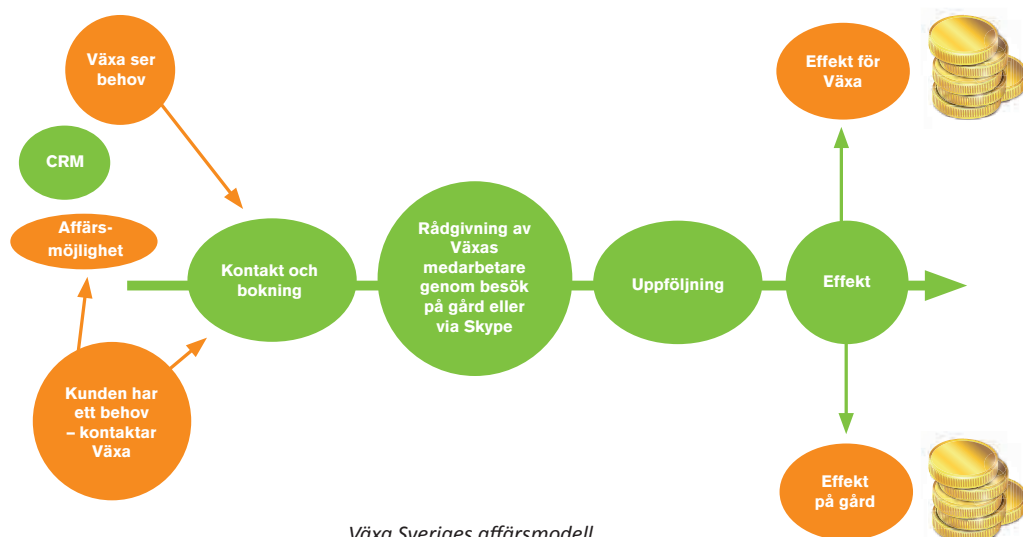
Växa ser behov

CRM

Affärs-möjlighet

Kunden har ett behov – kontaktar Växa

Kontakt och bokning

Rådgivning av Växas medarbetare genom besök på gård eller via Skype

Uppföljning

Effekt

Effekt för Växa

Effekt på gård

Växa Sveriges affärsmodell